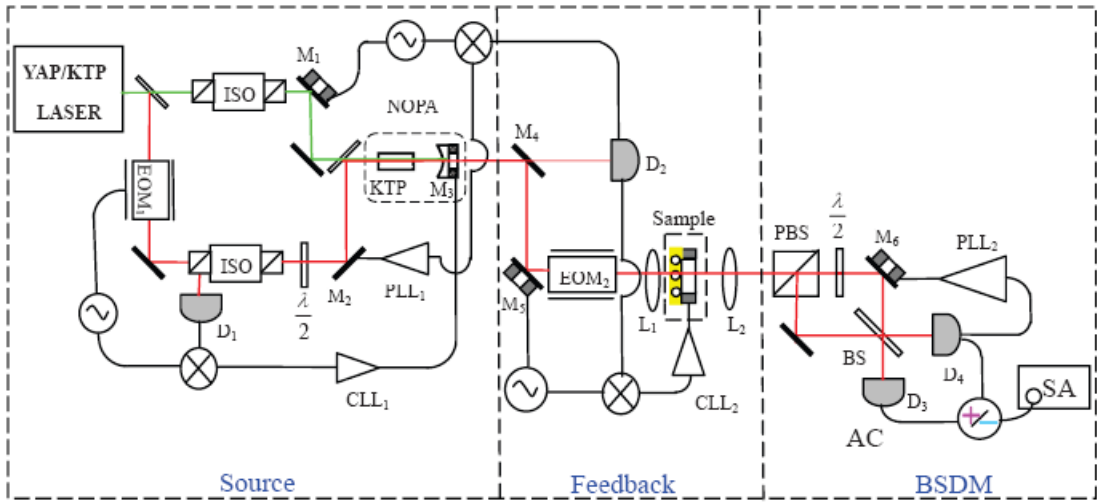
YAP/KTP LASER

ISO

$M_1$

NOPA

KTP

$M_3$

$EOM_1$

ISO

$\frac{\lambda}{2}$

$M_2$

$PLL_1$

$D_1$

$CLL_1$

$M_4$

$D_2$

Sample

$M_5$

$EOM_2$

$L_1$

$L_2$

$CLL_2$

PBS

$\frac{\lambda}{2}$

$M_6$

$PLL_2$

BS

$D_4$

$D_3$

AC

SA

Source

Feedback

BSDM